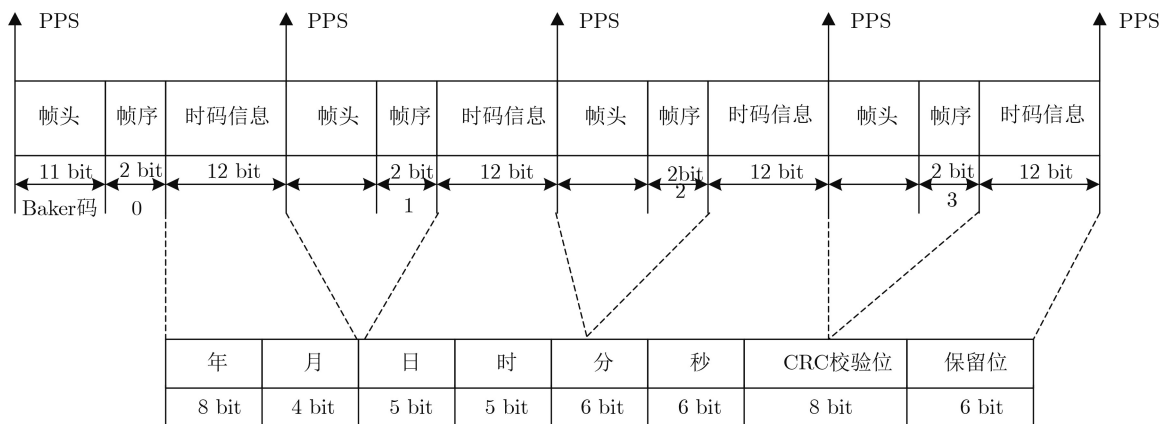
PPS PPS PPS PPS PPS

| 帧头 | 帧序 | 时码信息 | 帧头 | 帧序 | 时码信息 | 帧头 | 帧序 | 时码信息 | 帧头 | 帧序 | 时码信息 |
|---|---|---|---|---|---|---|---|---|---|---|---|
| 11 bit | 2 bit | 12 bit | | 2 bit | 12 bit | | 2bit | 12 bit | | 2 bit | 12 bit |
| Baker码 | 0 | | | 1 | | | 2 | | | 3 | |

| 年 | 月 | 日 | 时 | 分 | 秒 | CRC校验位 | 保留位 |
|---|---|---|---|---|---|---|---|
| 8 bit | 4 bit | 5 bit | 5 bit | 6 bit | 6 bit | 8 bit | 6 bit |